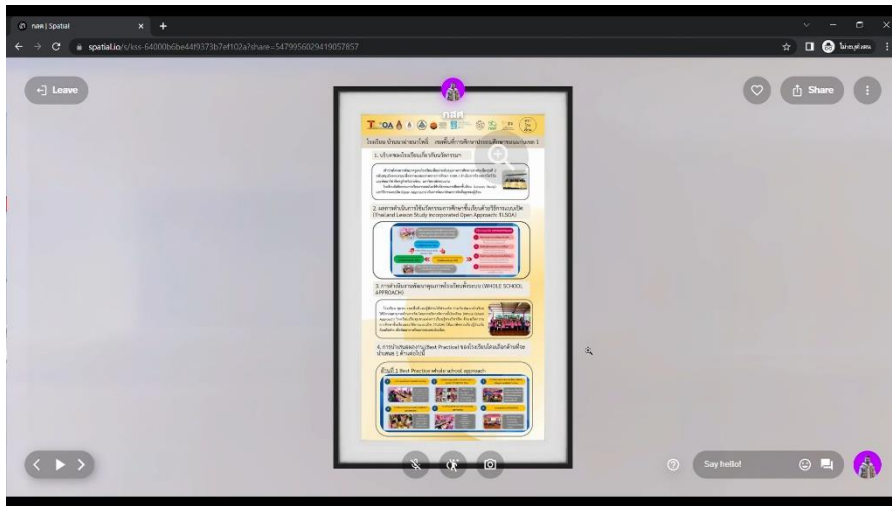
กสศ | Spatial

spatial.io/s/kss-64000b6be44f9373b7ef102a?share=5479956029419057857

Leave

Share

TOA

กสศ

โรงเรียน บ้านนาผาสามัคคี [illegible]

1. บริบทของโรงเรียนเกี่ยวกับนวัตกรรม

2. ผลการดำเนินการใช้นวัตกรรมการศึกษาชั้นเรียนด้วยวิธีการแบบเปิด (Thailand Lesson Study incorporated Open Approach: TLSOA)

3. การดำเนินการพัฒนาคุณภาพโรงเรียนทั้งระบบ (WHOLE SCHOOL APPROACH)

4. การนำเสนอองค์ความรู้ (Best Practice) ของโรงเรียนโดยเลือกด้านที่โดดเด่น 1 ด้านต่อไปนี้

ด้านที่ 2 Best Practice whole school approach

Say hello!